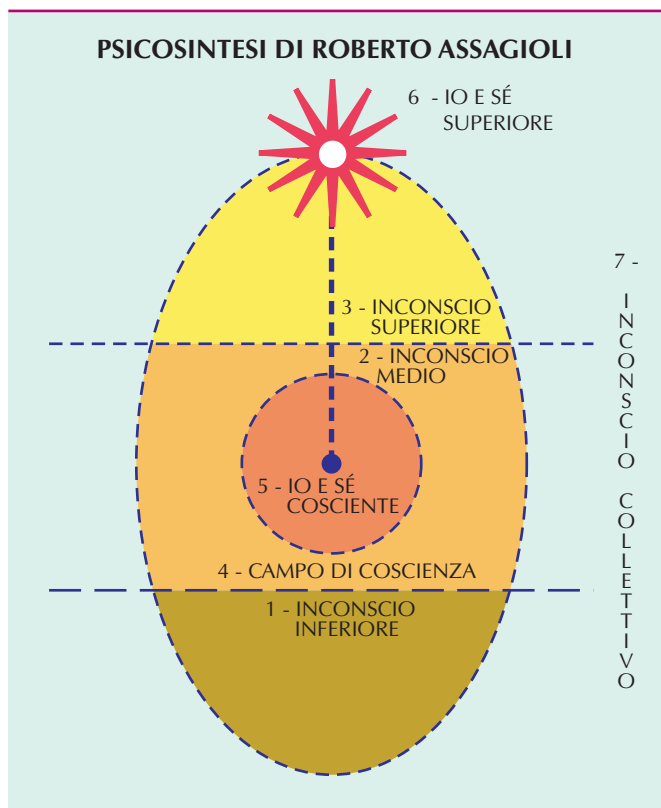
PSICOSINTESI DI ROBERTO ASSAGIOLI

6 - IO E SÉ SUPERIORE

7 - INCONSCIO COLLETTIVO

3 - INCONSCIO SUPERIORE

2 - INCONSCIO MEDIO

5 - IO E SÉ COSCIENTE

4 - CAMPO DI COSCIENZA

1 - INCONSCIO INFERIORE